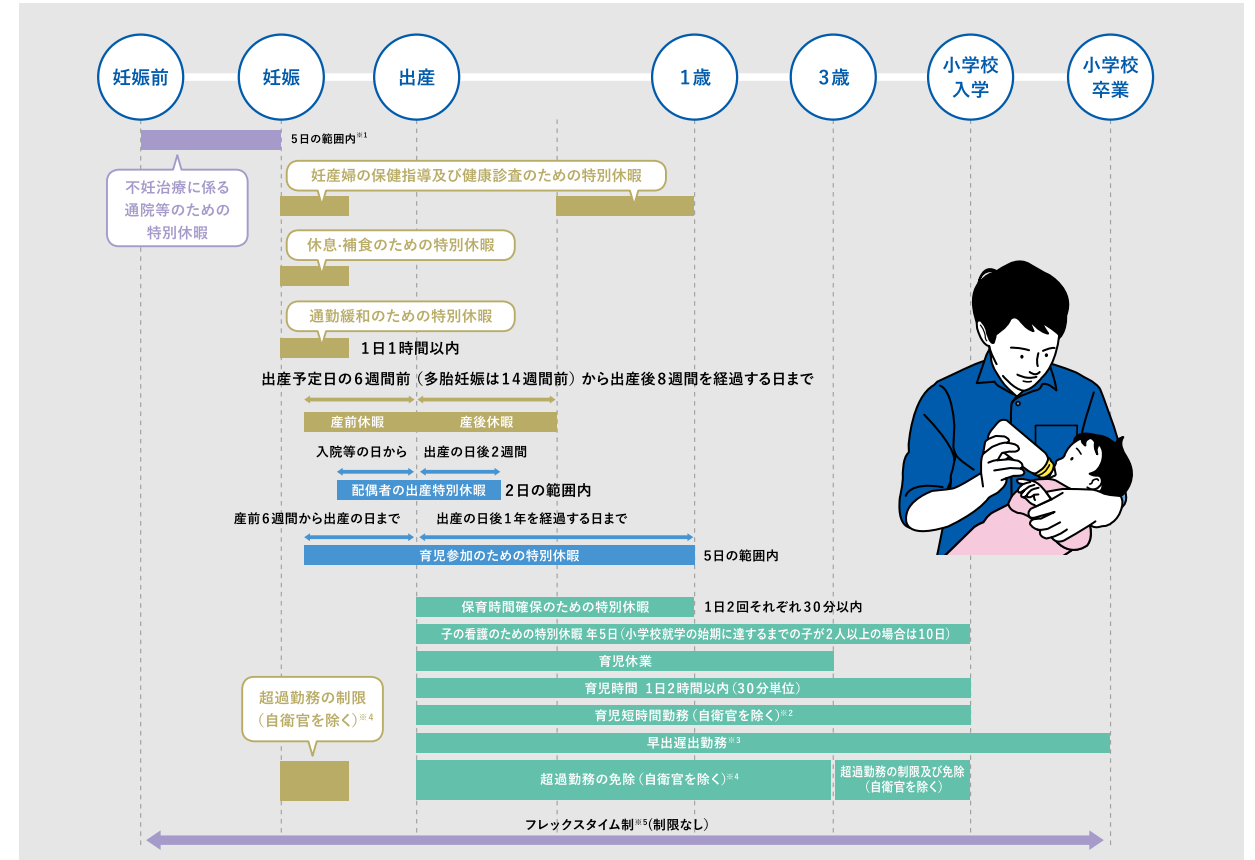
妊娠前

妊娠

出産

1歳

3歳

小学校入学

小学校卒業

5日の範囲内$^{※1}$

不妊治療に係る通院等のための特別休暇

妊産婦の保健指導及び健康診査のための特別休暇

休息·補食のための特別休暇

通勤緩和のための特別休暇

1日1時間以内

出産予定日の6週間前（多胎妊娠は14週間前）から出産後8週間を経過する日まで

産前休暇

産後休暇

入院等の日から

出産の日後2週間

配偶者の出産特別休暇

2日の範囲内

産前6週間から出産の日まで

出産の日後1年を経過する日まで

育児参加のための特別休暇

5日の範囲内

保育時間確保のための特別休暇

1日2回それぞれ30分以内

子の看護のための特別休暇 年5日（小学校就学の始期に達するまでの子が2人以上の場合は10日）

育児休業

育児時間 1日2時間以内（30分単位）

超過勤務の制限（自衛官を除く）$^{※4}$

育児短時間勤務（自衛官を除く）$^{※2}$

早出遅出勤務$^{※3}$

超過勤務の免除（自衛官を除く）$^{※4}$

超過勤務の制限及び免除（自衛官を除く）

フレックスタイム制$^{※5}$(制限なし)